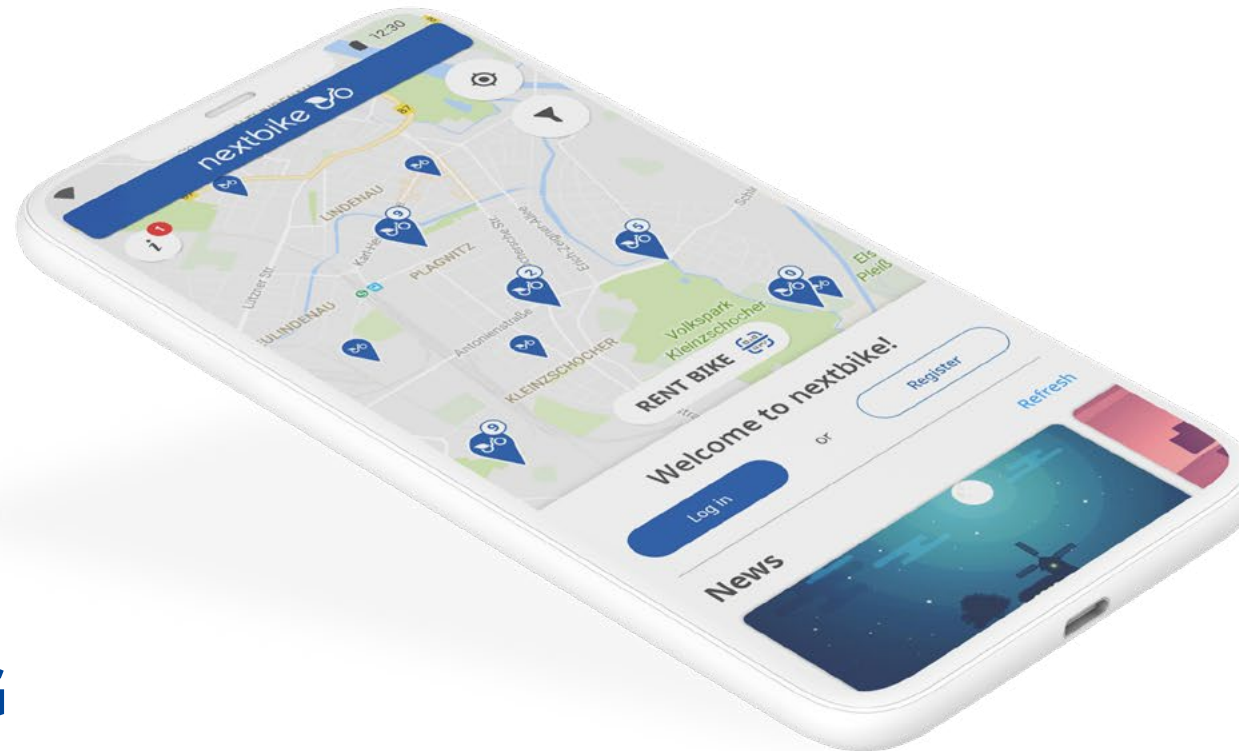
12:30

nextbike

87

LINDENAU

PLAGWITZ

Lützner Str.

Karl-Heine-Str.

Zschochersche Str.

Erich-Zeigner-Allee

Antonienstraße

LINDENAU

KLEINZSCHOCHER

Volkspark Kleinzschocher

Els Pleiß

Schle

9

2

5

0

9

1

RENT BIKE

Welcome to nextbike!

Log in

or

Register

News

Refresh